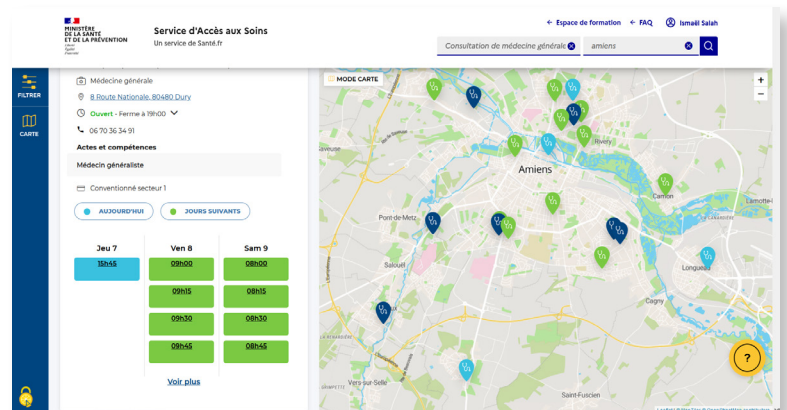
MINISTÈRE DE LA SANTÉ ET DE LA PRÉVENTION
Liberté
Égalité
Fraternité

Service d'Accès aux Soins
Un service de Santé.fr

← Espace de formation ← FAQ Ismaël Salah

Consultation de médecine générale
amiens

FILTRER
CARTE

Médecine générale
8 Route Nationale, 80480 Dury
Ouvert - Ferme à 19h00
06 70 36 34 91

Actes et compétences
Médecin généraliste

Conventionné secteur 1

AUJOURD'HUI
JOURS SUIVANTS

| Jeu 7 | Ven 8 | Sam 9 |
|---|---|---|
| 15h45 | 09h00 | 08h00 |
| | 09h15 | 08h15 |
| | 09h30 | 08h30 |
| | 09h45 | 08h45 |

Voir plus

MODE CARTE
+
−
Amiens
Rivery
Camon
Lamotte-
Pont-de-Metz
Salouel
Longueau
Cagny
Vers-sur-Selle
Saint-Fuscien
?